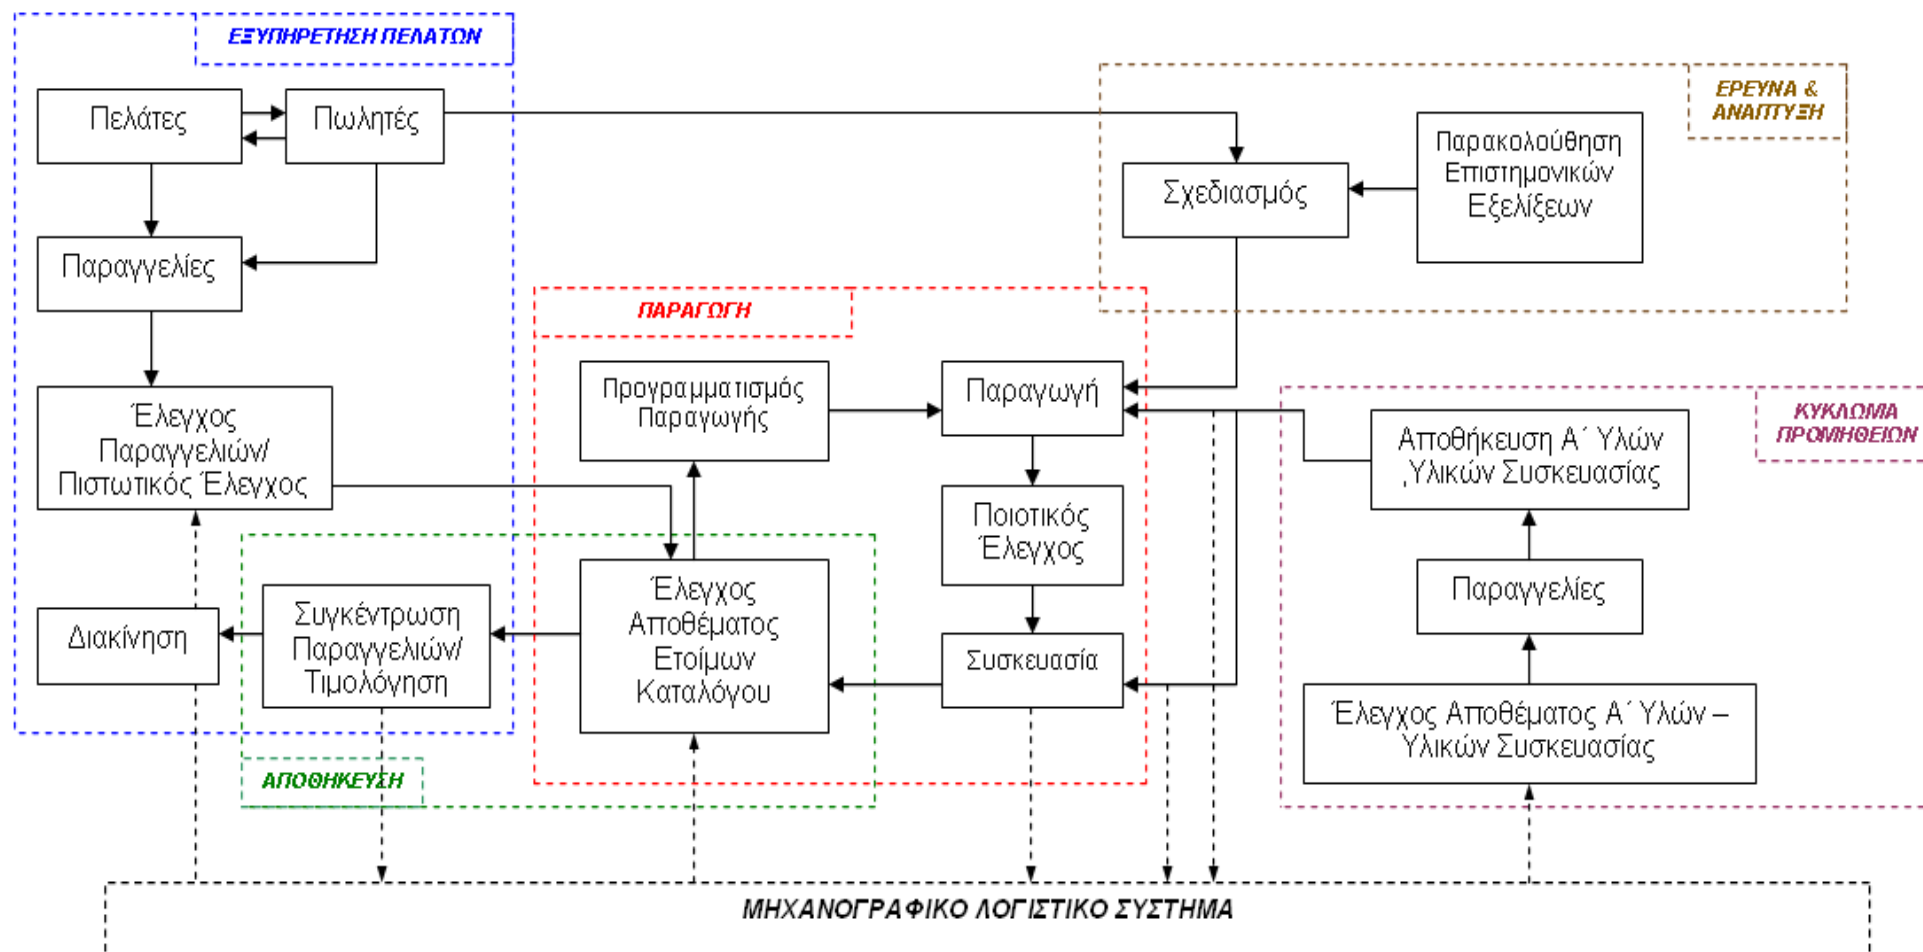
ΕΞΥΠΗΡΕΤΗΣΗ ΠΕΛΑΤΩΝ

Πελάτες

Πωλητές

Παραγγελίες

Έλεγχος Παραγγελιών/ Πιστωτικός Έλεγχος

Διακίνηση

Συγκέντρωση Παραγγελιών/ Τιμολόγηση

ΕΡΕΥΝΑ & ΑΝΑΠΤΥΞΗ

Σχεδιασμός

Παρακολούθηση Επιστημονικών Εξελίξεων

ΠΑΡΑΓΩΓΗ

Προγραμματισμός Παραγωγής

Παραγωγή

Ποιοτικός Έλεγχος

Συσκευασία

Έλεγχος Αποθέματος Ετοίμων Καταλόγου

ΑΠΟΘΗΚΕΥΣΗ

ΚΥΚΛΩΜΑ ΠΡΟΜΗΘΕΙΩΝ

Αποθήκευση Α΄ Υλών ,Υλικών Συσκευασίας

Παραγγελίες

Έλεγχος Αποθέματος Α΄ Υλών – Υλικών Συσκευασίας

ΜΗΧΑΝΟΓΡΑΦΙΚΟ ΛΟΓΙΣΤΙΚΟ ΣΥΣΤΗΜΑ